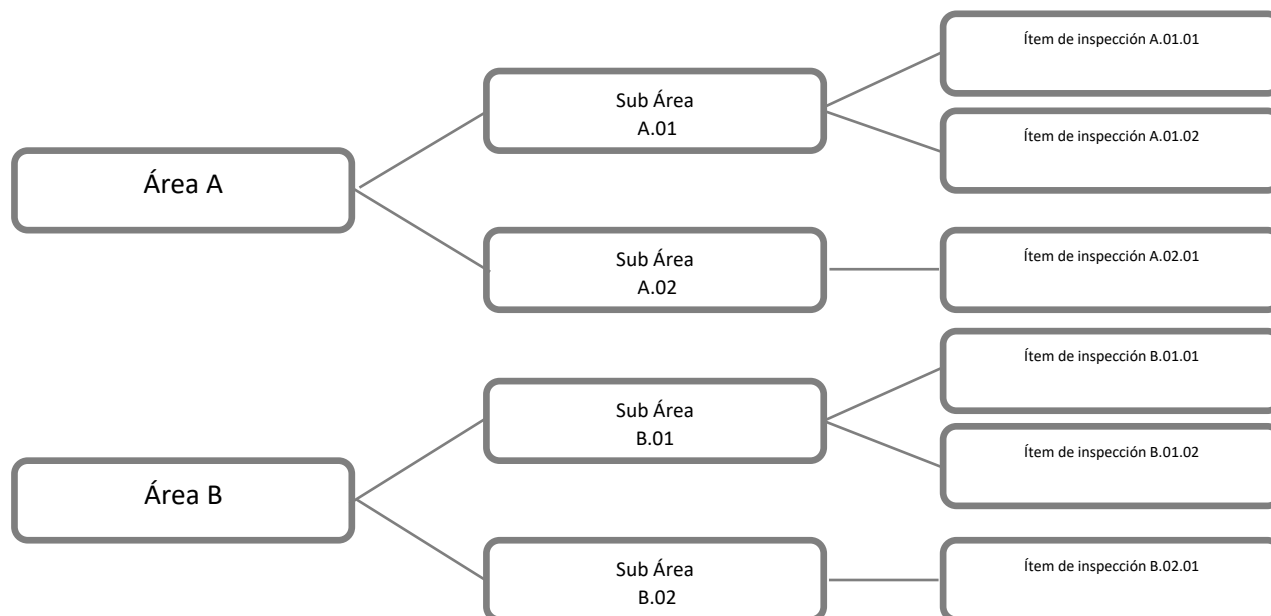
Área A

Sub Área A.01

Ítem de inspección A.01.01

Ítem de inspección A.01.02

Sub Área A.02

Ítem de inspección A.02.01

Área B

Sub Área B.01

Ítem de inspección B.01.01

Ítem de inspección B.01.02

Sub Área B.02

Ítem de inspección B.02.01